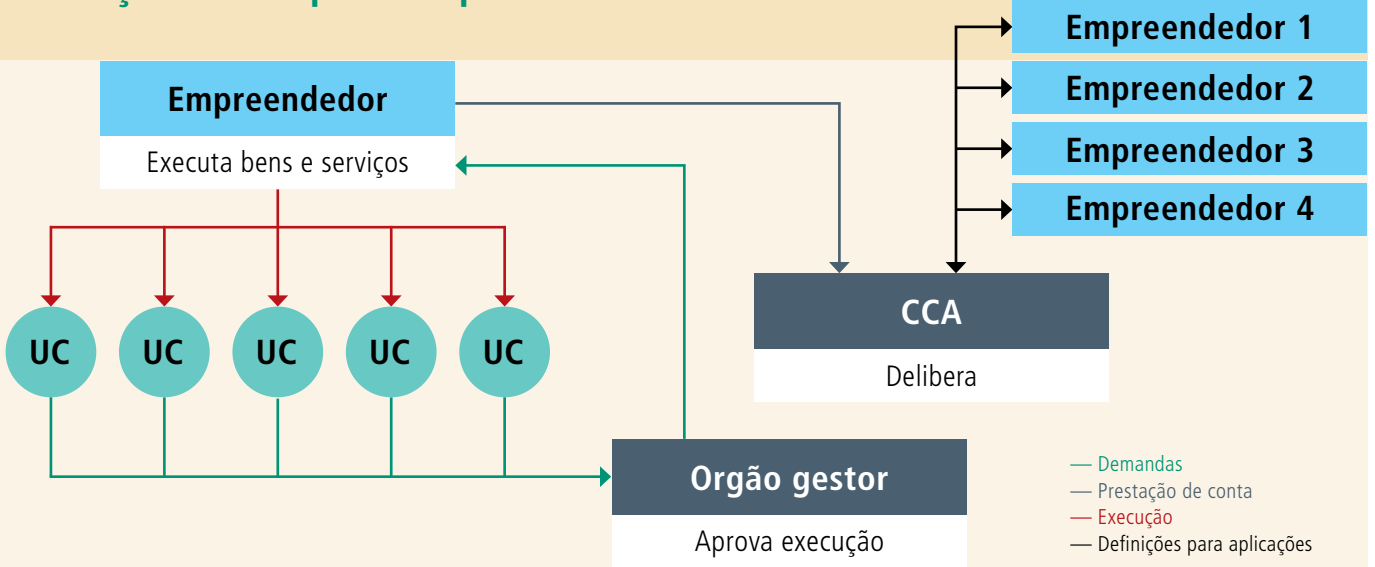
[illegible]

Empreendedor 1

Empreendedor 2

Empreendedor 3

Empreendedor 4

Empreendedor

Executa bens e serviços

UC

UC

UC

UC

UC

CCA

Delibera

Orgão gestor

Aprova execução

— Demandas
— Prestação de conta
— Execução
— Definições para aplicações